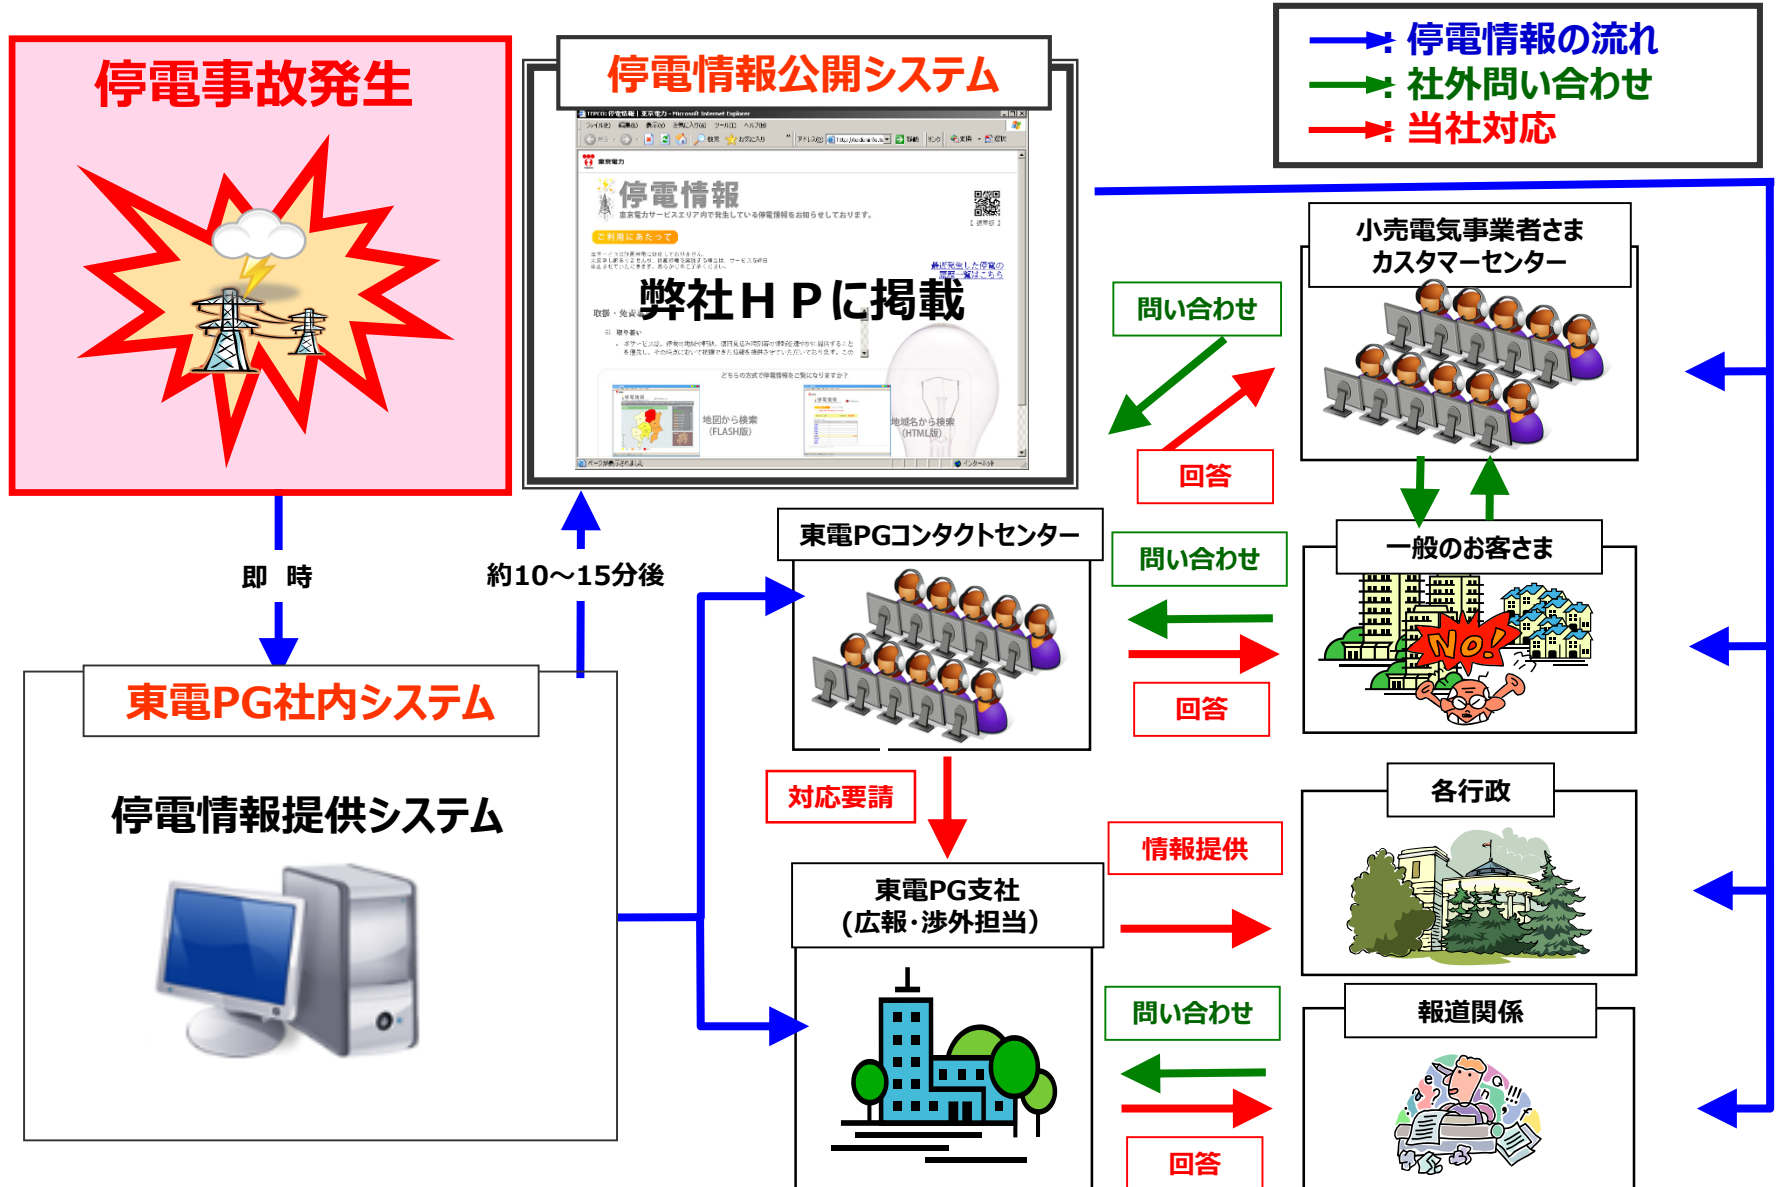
停電事故発生

停電情報公開システム

停電情報
東京電力サービスエリア内で発生している停電情報をお知らせしております。
ご利用にあたって
地図から検索 (FLASH版)
地域名から検索 (HTML版)

弊社ＨＰに掲載

停電情報の流れ
社外問い合わせ
当社対応

小売電気事業者さま
カスタマーセンター

問い合わせ
回答

一般のお客さま
NO!

即　時
約10～15分後

東電PGコンタクトセンター

問い合わせ
回答

東電PG社内システム

停電情報提供システム

対応要請

各行政

情報提供

東電PG支社
(広報･渉外担当)

問い合わせ
回答

報道関係